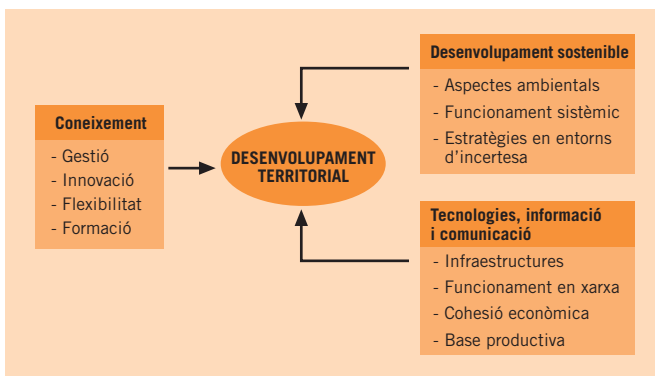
Coneixement

- Gestió
- Innovació
- Flexibilitat
- Formació

DESENVOLUPAMENT TERRITORIAL

Desenvolupament sostenible

- Aspectes ambientals
- Funcionament sistèmic
- Estratègies en entorns d'incertesa

Tecnologies, informació i comunicació

- Infraestructures
- Funcionament en xarxa
- Cohesió econòmica
- Base productiva